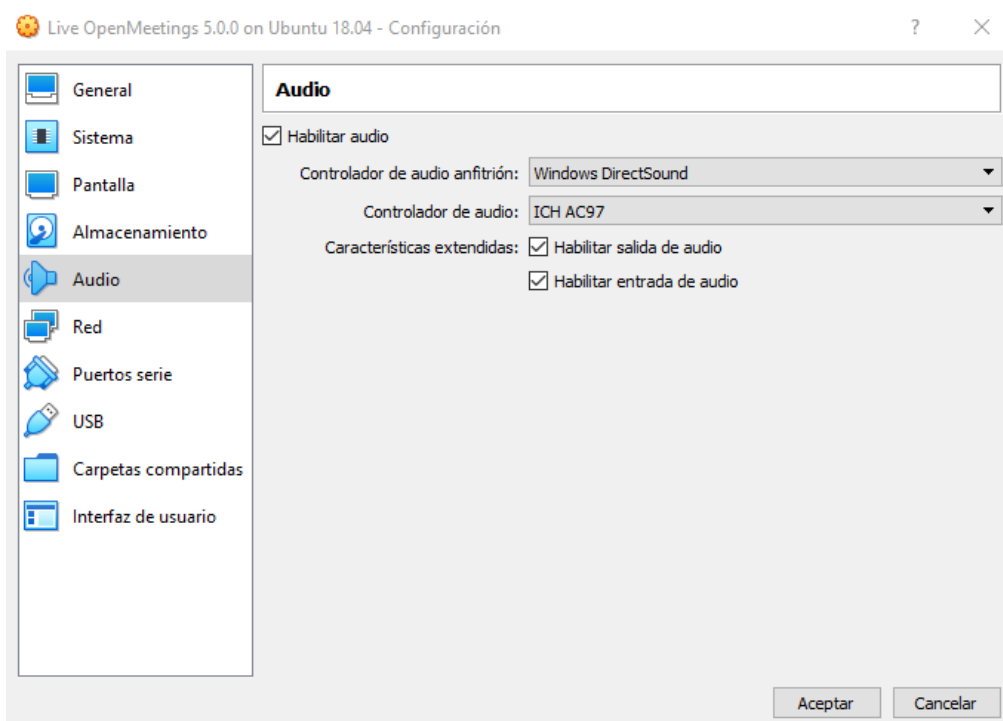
Live OpenMeetings 5.0.0 on Ubuntu 18.04 - Configuración

?

General
Sistema
Pantalla
Almacenamiento
Audio
Red
Puertos serie
USB
Carpetas compartidas
Interfaz de usuario

Audio

Habilitar audio

Controlador de audio anfitrión: Windows DirectSound

Controlador de audio: ICH AC97

Características extendidas: Habilitar salida de audio

Habilitar entrada de audio

Aceptar

Cancelar